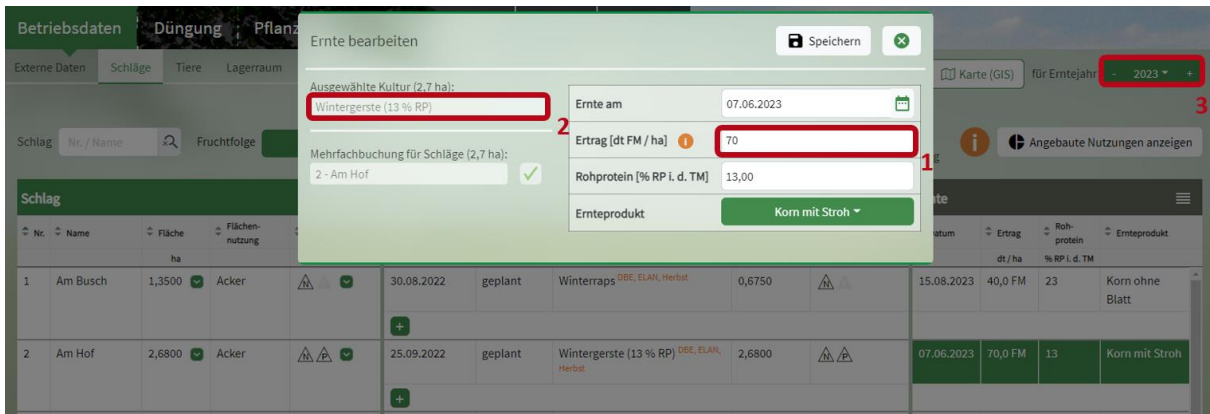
Betriebsdaten Düngung Pflanz

Externe Daten Schläge Tiere Lagerraum

Schlag Nr. / Name Fruchtfolge

Ernte bearbeiten

Speichern

Ausgewählte Kultur (2,7 ha):

Wintergerste (13 % RP)

2

Mehrfachbuchung für Schläge (2,7 ha):

2 - Am Hof

| Ernte am | 07.06.2023 |
|---|---|
| Ertrag [dt FM / ha] | 70 |
| Rohprotein [% RP i. d. TM] | 13,00 |
| Ernteprodukt | Korn mit Stroh |

1

Karte (GIS) für Erntejahr - 2023 +

3

Angebaute Nutzungen anzeigen

| Schlag | | | | | | | | | | Ernte | | | |
|---|---|---|---|---|---|---|---|---|---|---|---|---|---|
| Nr. | Name | Fläche ha | Flächennutzung | | | | | | | Datum | Ertrag dt / ha | Rohprotein % RP i. d. TM | Ernteprodukt |
| 1 | Am Busch | 1,3500 | Acker | | 30.08.2022 | geplant | Winterraps DBE, ELAN, Herbst | 0,6750 | | 15.08.2023 | 40,0 FM | 23 | Korn ohne Blatt |
| 2 | Am Hof | 2,6800 | Acker | | 25.09.2022 | geplant | Wintergerste (13 % RP) DBE, ELAN, Herbst | 2,6800 | | 07.06.2023 | 70,0 FM | 13 | Korn mit Stroh |